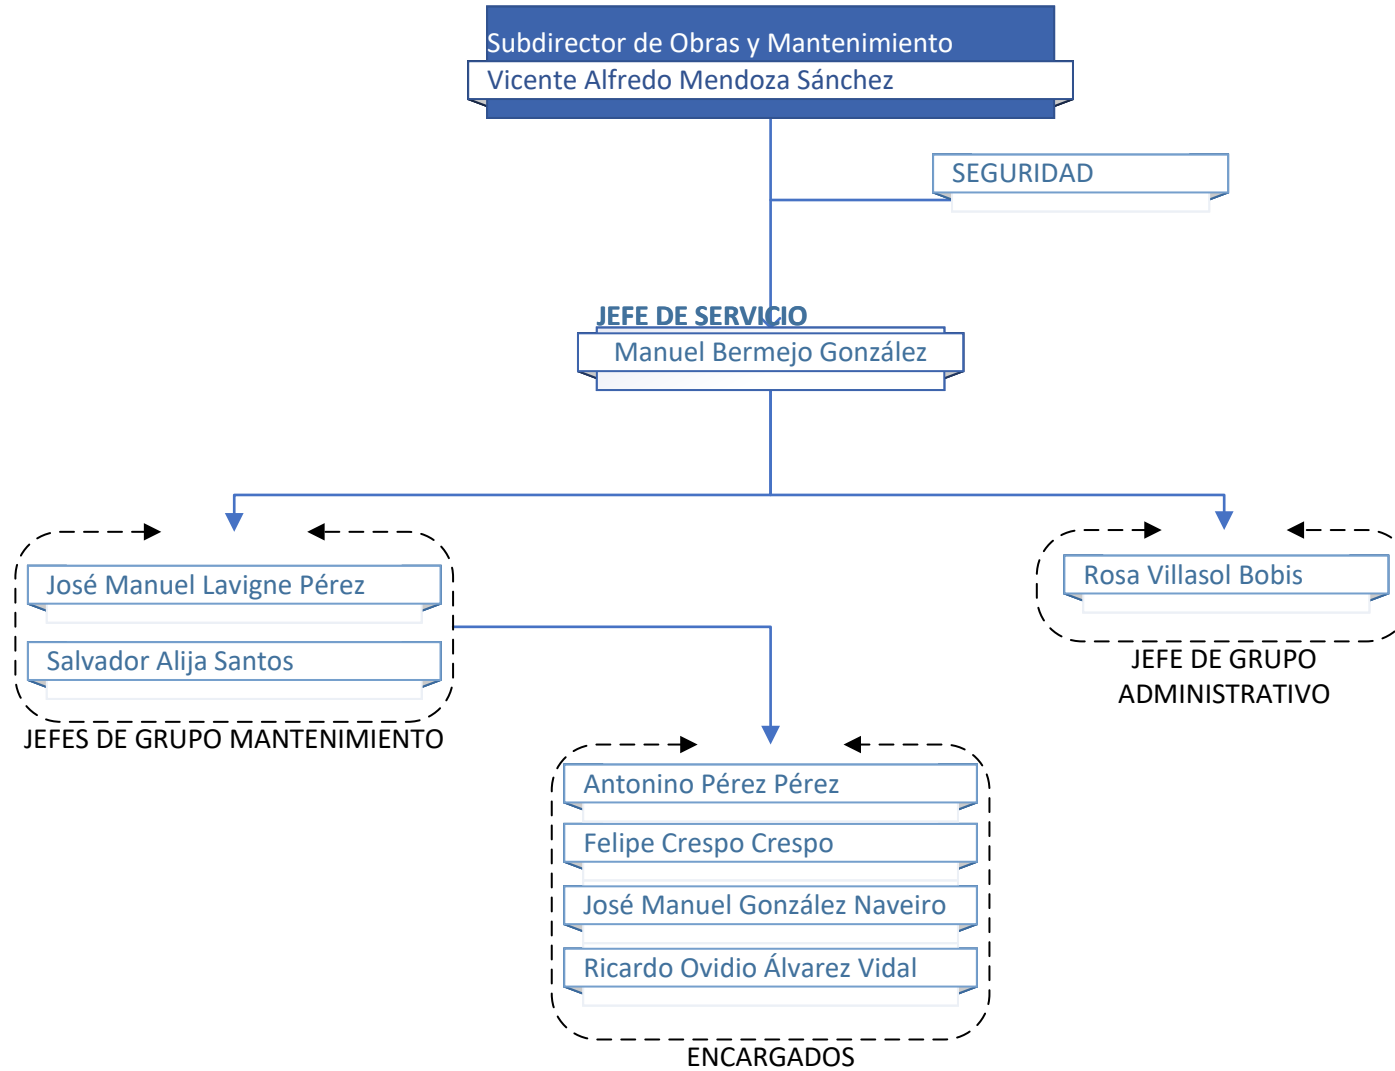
Subdirector de Obras y Mantenimiento
Vicente Alfredo Mendoza Sánchez

SEGURIDAD

JEFE DE SERVICIO
Manuel Bermejo González

José Manuel Lavigne Pérez
Salvador Alija Santos
JEFES DE GRUPO MANTENIMIENTO

Rosa Villasol Bobis
JEFE DE GRUPO ADMINISTRATIVO

Antonino Pérez Pérez
Felipe Crespo Crespo
José Manuel González Naveiro
Ricardo Ovidio Álvarez Vidal
ENCARGADOS